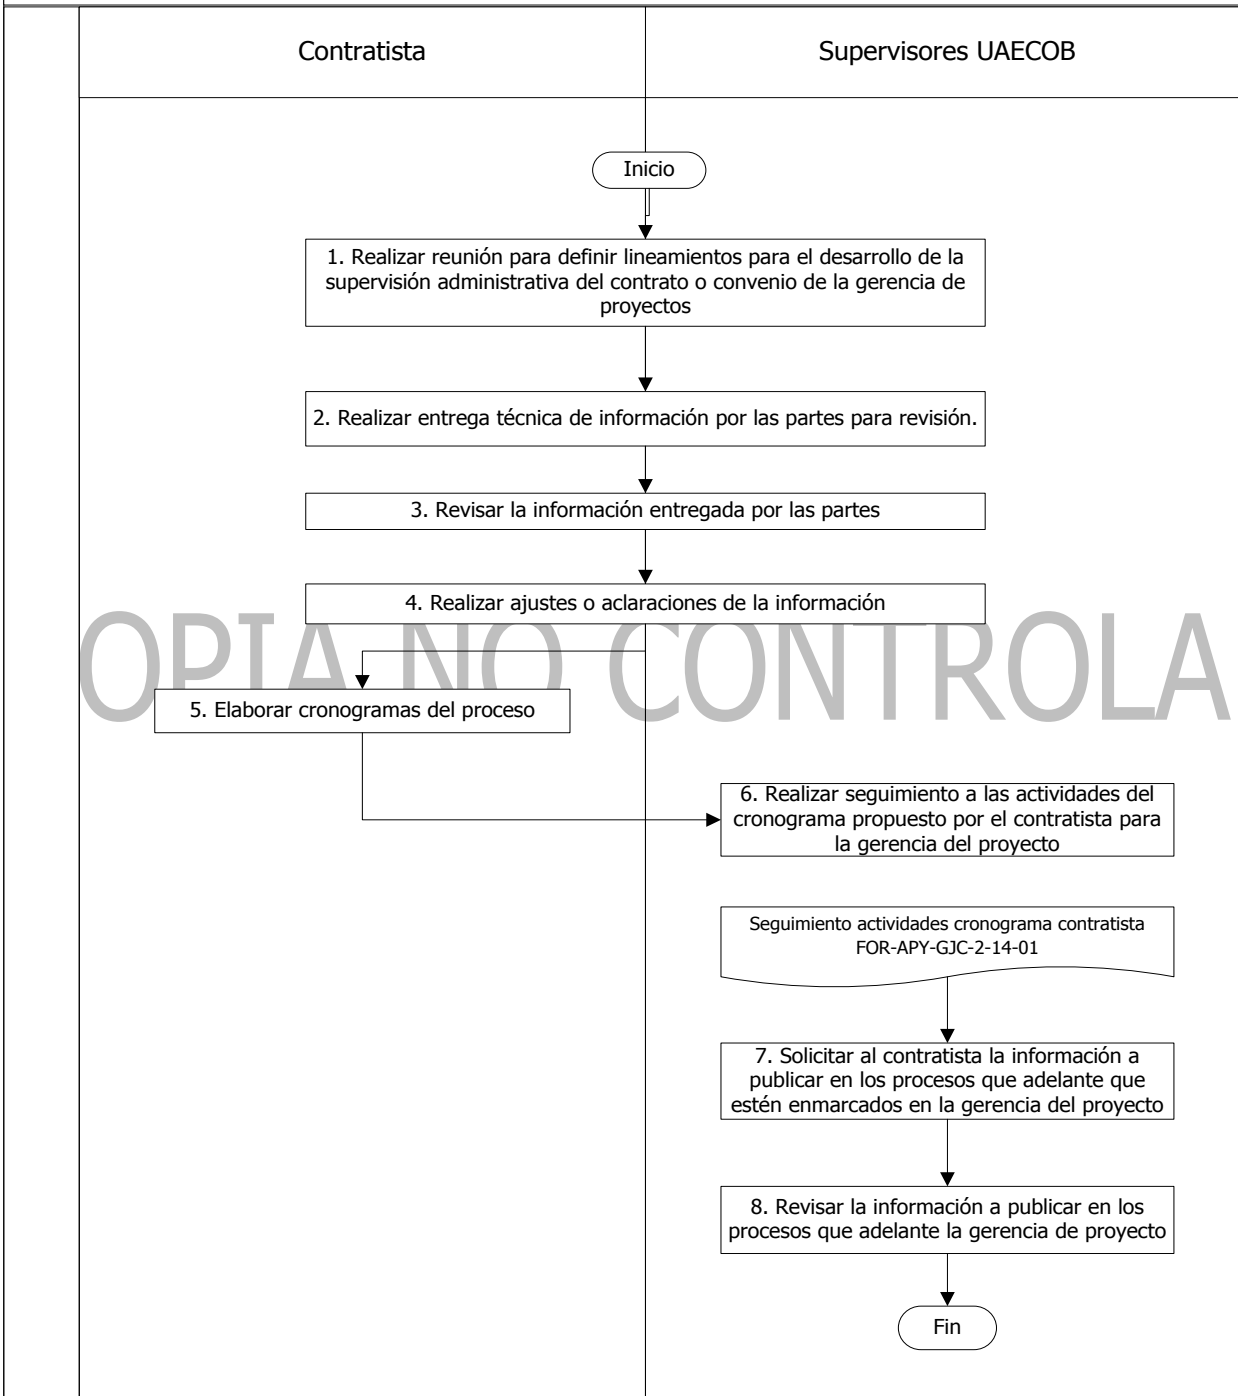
Contratista

Supervisores UAECOB

Inicio

1. Realizar reunión para definir lineamientos para el desarrollo de la supervisión administrativa del contrato o convenio de la gerencia de proyectos

2. Realizar entrega técnica de información por las partes para revisión.

3. Revisar la información entregada por las partes

4. Realizar ajustes o aclaraciones de la información

OPIA NO CONTROLA

5. Elaborar cronogramas del proceso

6. Realizar seguimiento a las actividades del cronograma propuesto por el contratista para la gerencia del proyecto

Seguimiento actividades cronograma contratista FOR-APY-GJC-2-14-01

7. Solicitar al contratista la información a publicar en los procesos que adelante que estén enmarcados en la gerencia del proyecto

8. Revisar la información a publicar en los procesos que adelante la gerencia de proyecto

Fin